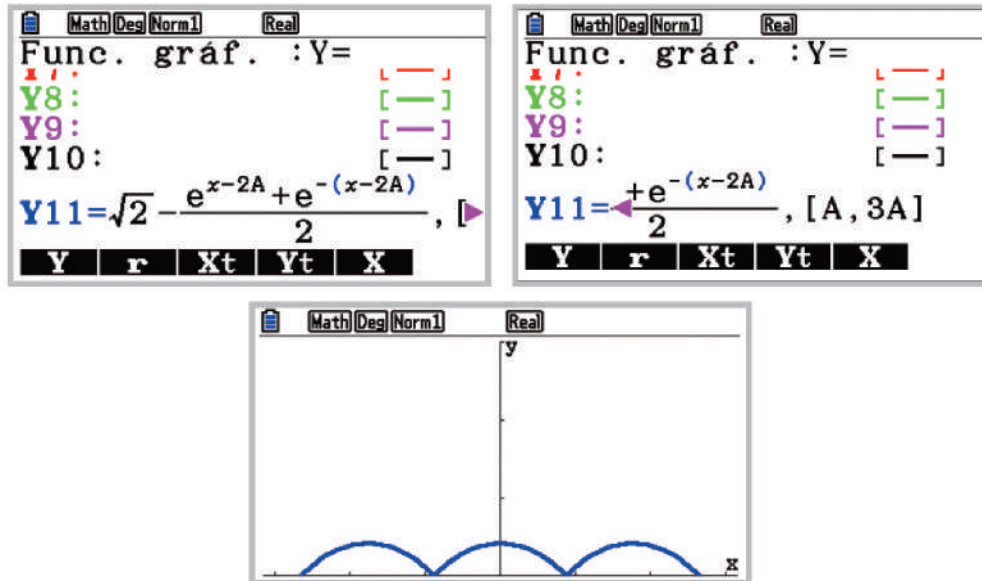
Math Deg Norm1 Real
Func. gráf. :Y=
Y8:
Y9:
Y10:
Y11=$\sqrt{2}-\frac{e^{x-2A}+e^{-(x-2A)}}{2}$, [
Y r Xt Yt X

Math Deg Norm1 Real
Func. gráf. :Y=
Y8:
Y9:
Y10:
Y11=$\frac{+e^{-(x-2A)}}{2}$, [A, 3A]
Y r Xt Yt X

Math Deg Norm1 Real
y
x